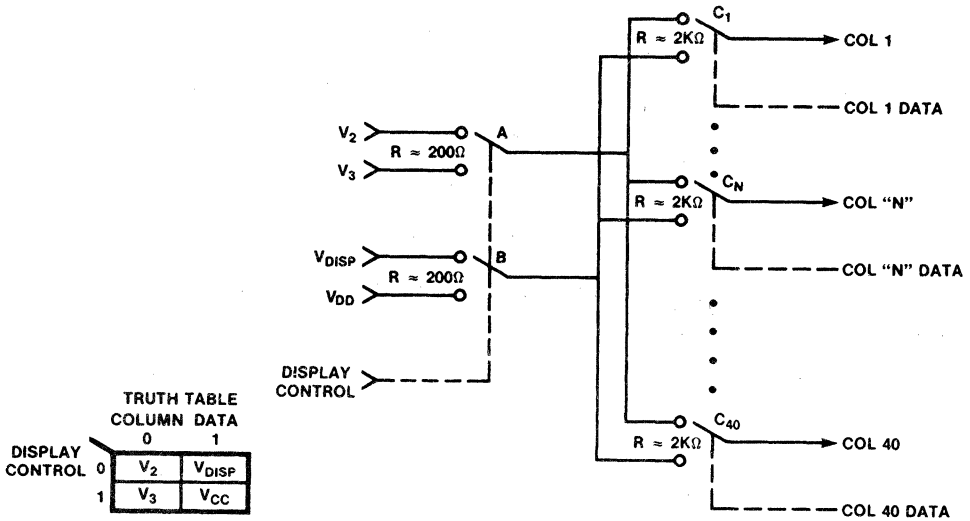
$V_2$
$R \approx 200\Omega$
$V_3$
A

$V_{DISP}$
$R \approx 200\Omega$
$V_{DD}$
B

DISPLAY CONTROL

$C_1$
$R \approx 2K\Omega$
COL 1
COL 1 DATA

$C_N$
$R \approx 2K\Omega$
COL "N"
COL "N" DATA

$C_{40}$
$R \approx 2K\Omega$
COL 40
COL 40 DATA

TRUTH TABLE
COLUMN DATA

| DISPLAY CONTROL | 0 | 1 |
|---|---|---|
| 0 | $V_2$ | $V_{DISP}$ |
| 1 | $V_3$ | $V_{CC}$ |